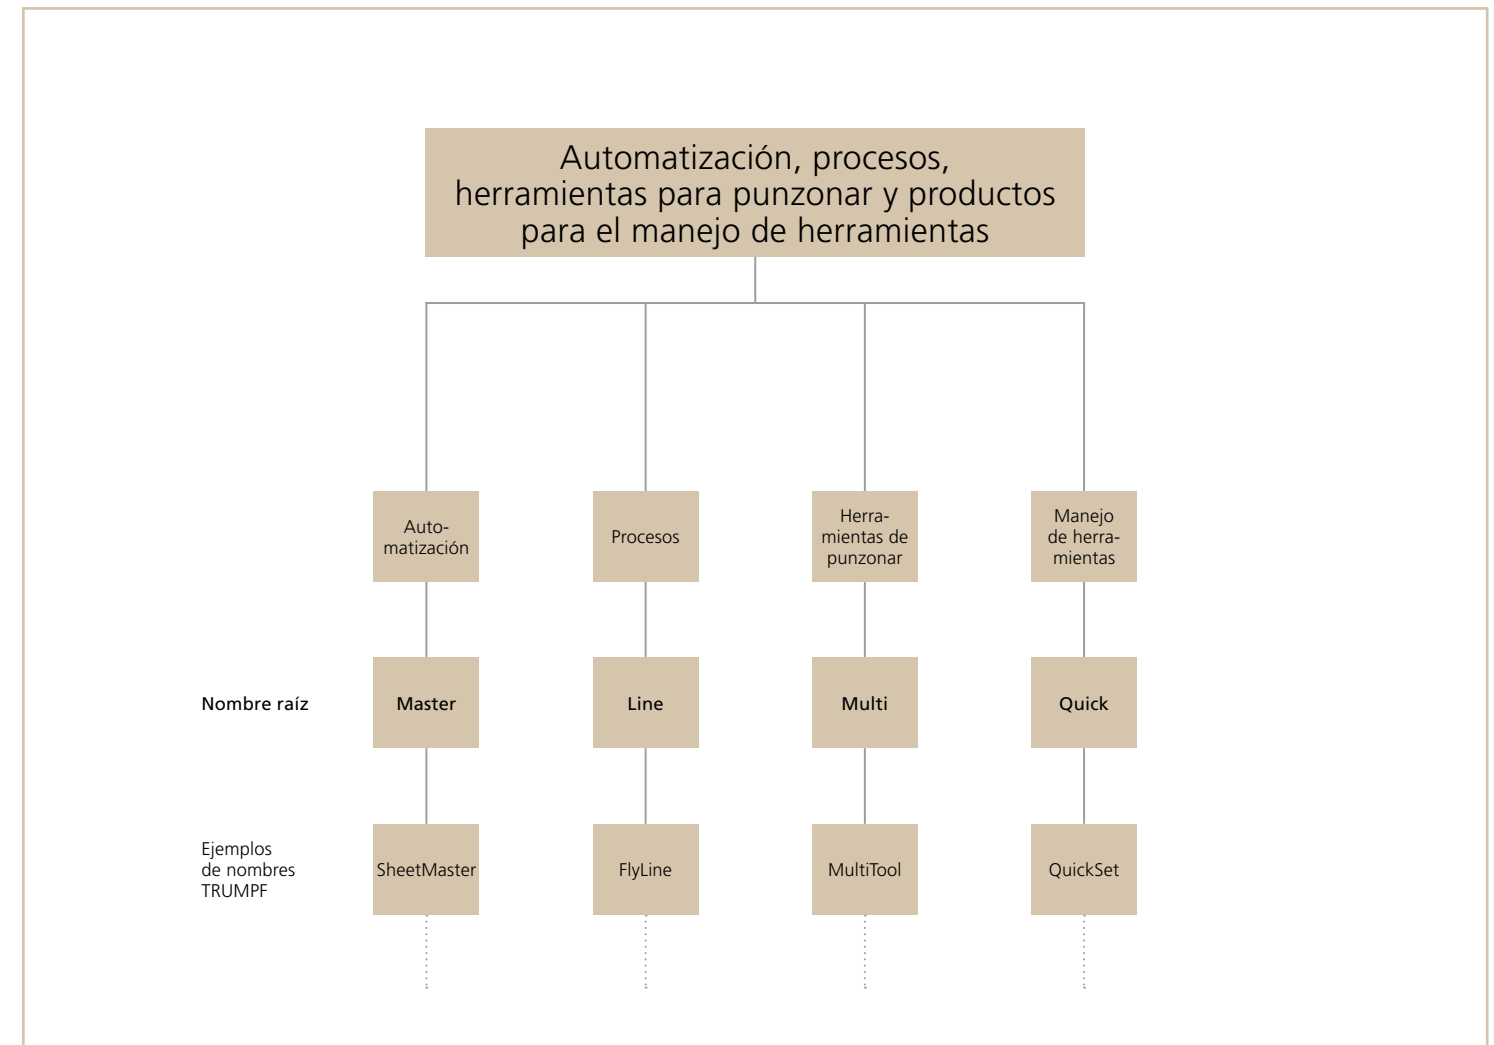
Automatización, procesos, herramientas para punzonar y productos para el manejo de herramientas

Automatización

Procesos

Herramientas de punzonar

Manejo de herramientas

Nombre raíz

Master

Line

Multi

Quick

Ejemplos de nombres TRUMPF

SheetMaster

FlyLine

MultiTool

QuickSet